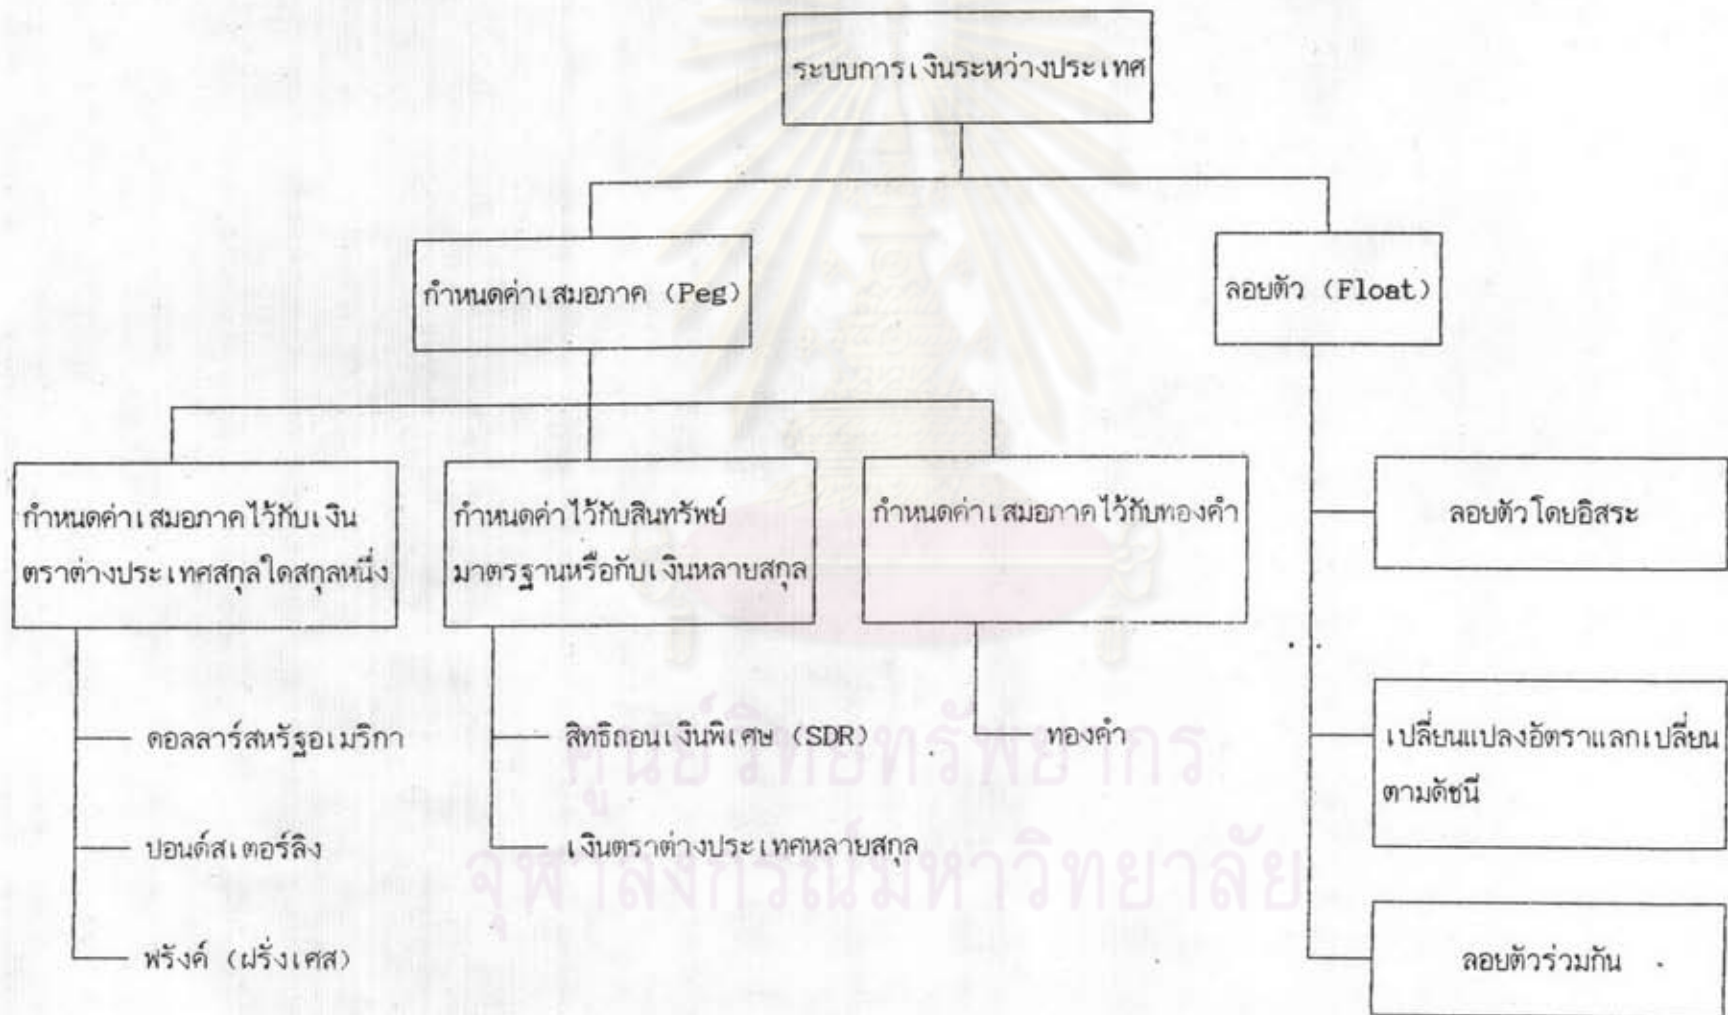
ระบบการเงินระหว่างประเทศ

กำหนดค่าเสมอภาค (Peg)

ลอยตัว (Float)

กำหนดค่าเสมอภาคไว้กับเงินตราต่างประเทศสกุลใดสกุลหนึ่ง

กำหนดค่าไว้กับสินทรัพย์มาตรฐานหรือกับเงินหลายสกุล

กำหนดค่าเสมอภาคไว้กับทองคำ

ลอยตัวโดยอิสระ

ดอลลาร์สหรัฐอเมริกา

ปอนด์สเตอร์ลิง

พรังค์ (ฝรั่งเศส)

สิทธิถอนเงินพิเศษ (SDR)

เงินตราต่างประเทศหลายสกุล

ทองคำ

เปลี่ยนแปลงอัตราแลกเปลี่ยนตามดัชนี

ลอยตัวร่วมกัน

ศูนย์วิทยทรัพยากร
จุฬาลงกรณ์มหาวิทยาลัย